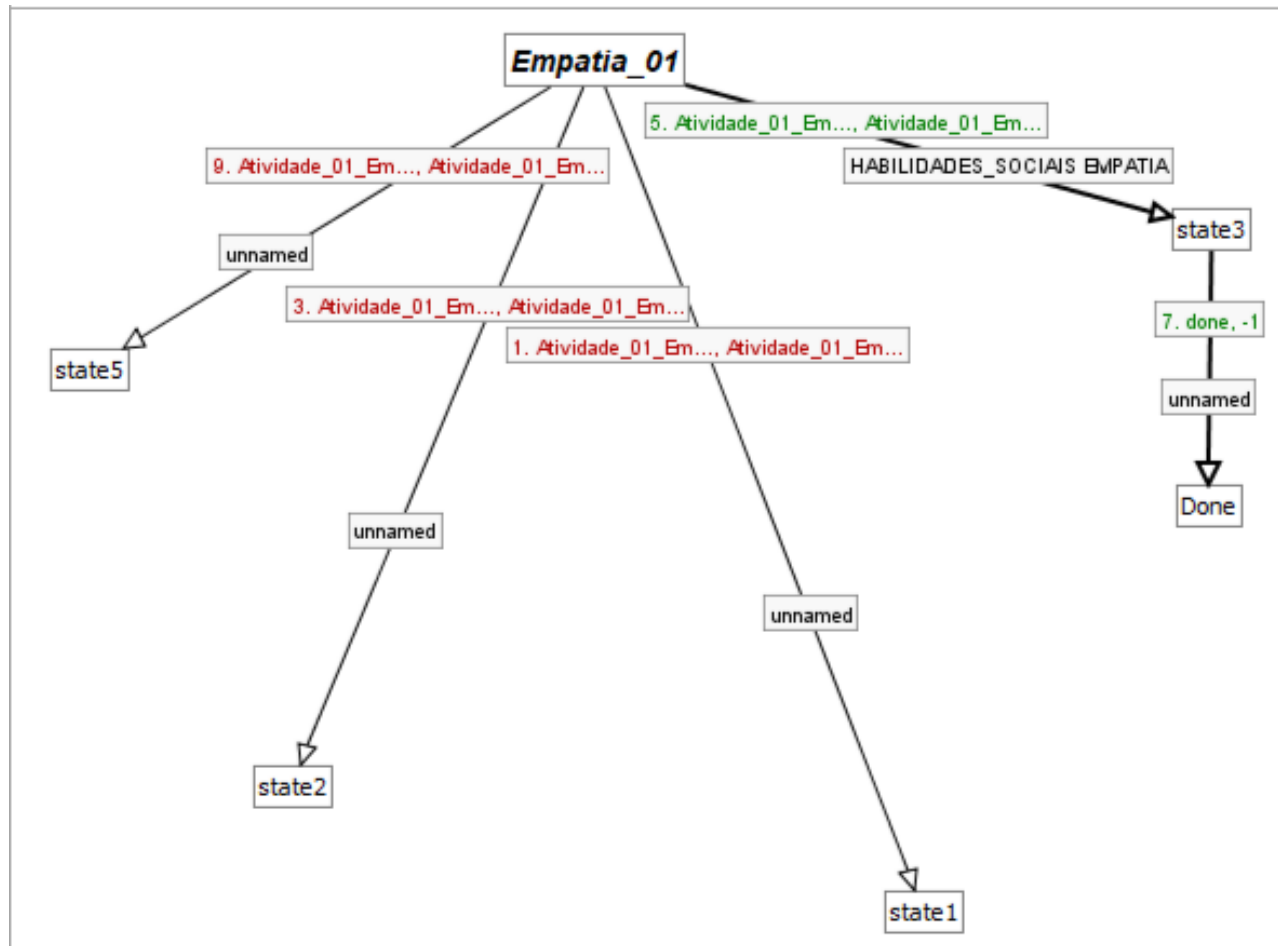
Empatia_01

5. Atividade_01_Em..., Atividade_01_Em...

HABILIDADES_SOCIAIS EMPATIA

9. Atividade_01_Em..., Atividade_01_Em...

unnamed

3. Atividade_01_Em..., Atividade_01_Em...

1. Atividade_01_Em..., Atividade_01_Em...

state3

7. done, -1

unnamed

Done

state5

unnamed

unnamed

state2

state1